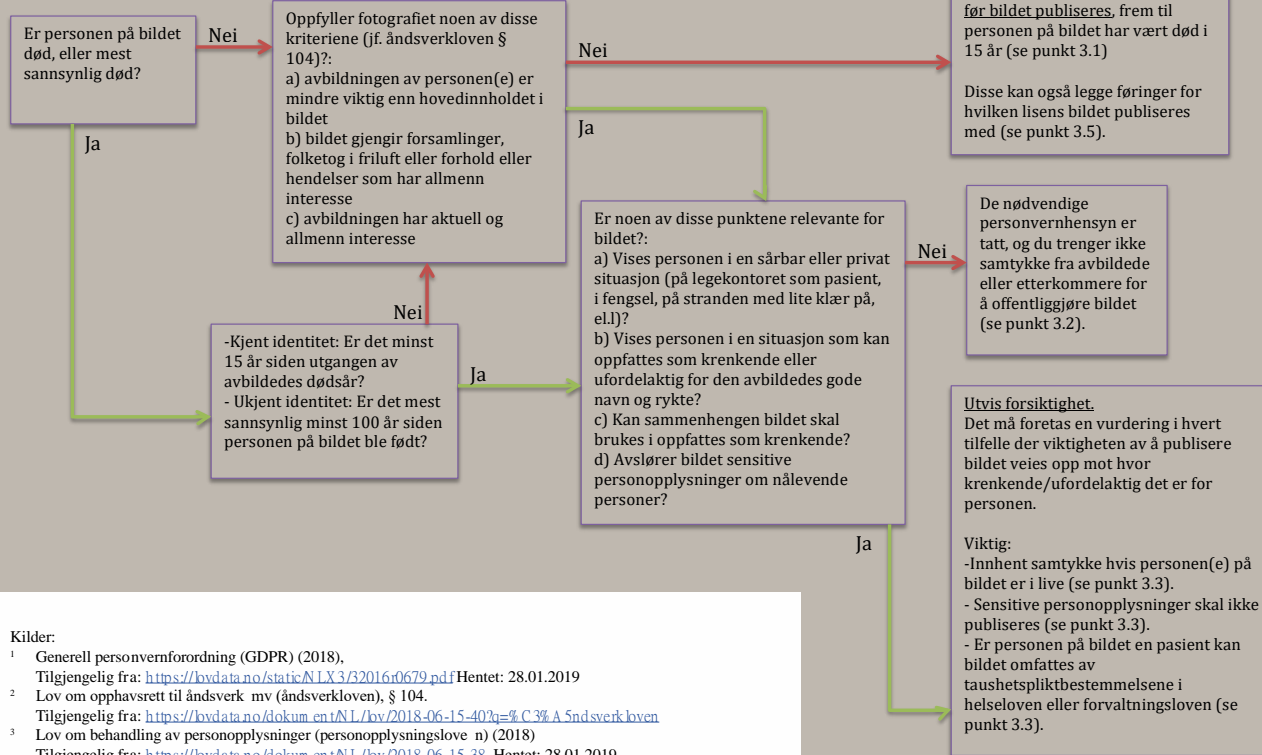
Er personen på bildet død, eller mest sannsynlig død?

Nei

Ja

Oppfyller fotografiet noen av disse kriteriene (jf. åndsverkloven § 104)?:
a) avbildningen av personen(e) er mindre viktig enn hovedinnholdet i bildet
b) bildet gjengir forsamlinger, folketog i friluft eller forhold eller hendelser som har allmenn interesse
c) avbildningen har aktuell og allmenn interesse

Nei

Ja

før bildet publiseres, frem til personen på bildet har vært død i 15 år (se punkt 3.1)

Disse kan også legge føringer for hvilken lisens bildet publiseres med (se punkt 3.5).

Nei

-Kjent identitet: Er det minst 15 år siden utgangen av avbildedes dødsår?
- Ukjent identitet: Er det mest sannsynlig minst 100 år siden personen på bildet ble født?

Ja

Er noen av disse punktene relevante for bildet?:
a) Vises personen i en sårbar eller privat situasjon (på legekontoret som pasient, i fengsel, på stranden med lite klær på, el.l)?
b) Vises personen i en situasjon som kan oppfattes som krenkende eller ufordelaktig for den avbildedes gode navn og rykte?
c) Kan sammenhengen bildet skal brukes i oppfattes som krenkende?
d) Avslører bildet sensitive personopplysninger om nålevende personer?

Nei

De nødvendige personvernhensyn er tatt, og du trenger ikke samtykke fra avbildede eller etterkommere for å offentliggjøre bildet (se punkt 3.2).

Ja

Utvis forsiktighet.
Det må foretas en vurdering i hvert tilfelle der viktigheten av å publisere bildet veies opp mot hvor krenkende/ufordelaktig det er for personen.

Viktig:
-Innhent samtykke hvis personen(e) på bildet er i live (se punkt 3.3).
- Sensitive personopplysninger skal ikke publiseres (se punkt 3.3).
- Er personen på bildet en pasient kan bildet omfattes av taushetspliktbestemmelsene i helseloven eller forvaltningsloven (se punkt 3.3).

Kilder:
$^1$ Generell personvernforordning (GDPR) (2018), Tilgjengelig fra: https://lovdata.no/static/NLX3/32016r0679.pdf Hentet: 28.01.2019
$^2$ Lov om opphavsrett til åndsverk mv (åndsverkloven), § 104. Tilgjengelig fra: https://lovdata.no/dokument/NL/lov/2018-06-15-40?q=%C3%A5ndsverkloven
$^3$ Lov om behandling av personopplysninger (personopplysningslove n) (2018) Tilgjengelig fra: https://lovdata.no/dokument/NL/lov/2018-06-15-38 Hentet: 28.01.2019